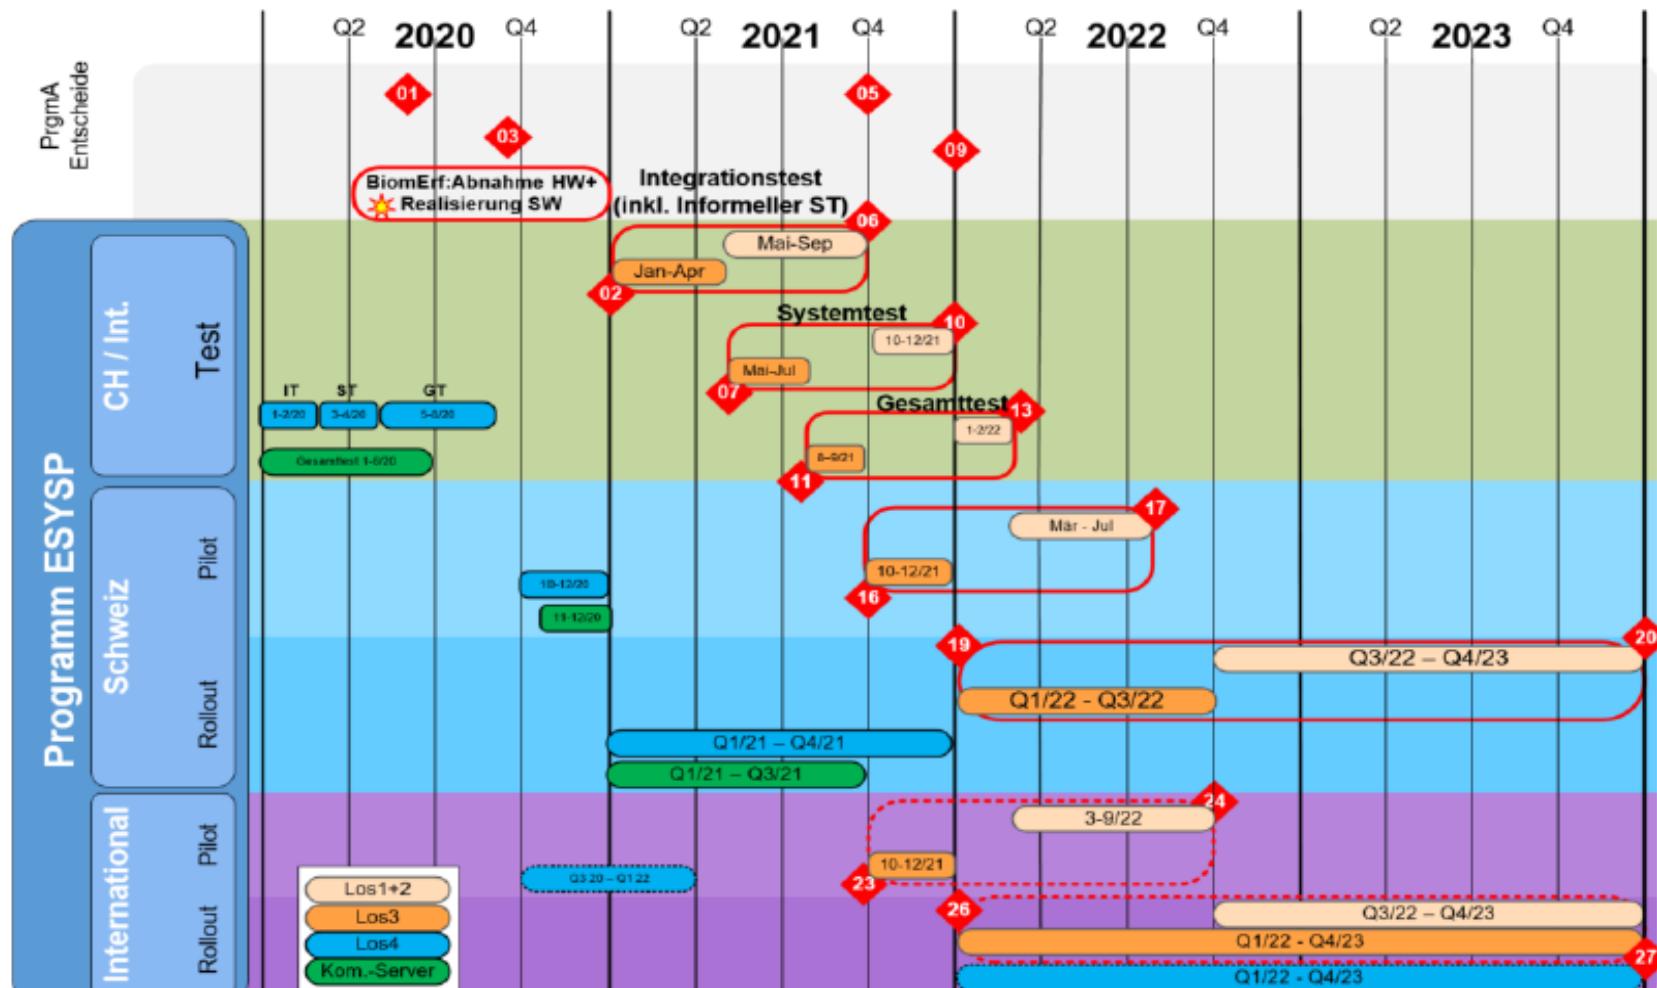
Q2 2020 Q4 Q2 2021 Q4 Q2 2022 Q4 Q2 2023 Q4

PrgmA Entscheide

01
03
05
09

BiomErf:Abnahme HW+ Realisierung SW

Integrationstest (inkl. Informeller ST)

06

Programm ESYSP

CH / Int.

Test

Mai-Sep
Jan-Apr
02

Systemtest
10
10-12/21
Mai-Jul
07

IT ST GT
1-2/20 3-4/20 5-8/20
Gesamttest 1-8/20

Gesamttest
13
1-2/22
8-9/21
11

Schweiz

Pilot

17
Mär - Jul
10-12/20
11-12/20
10-12/21
16

Rollout

19
20
Q3/22 – Q4/23
Q1/22 - Q3/22
Q1/21 – Q4/21
Q1/21 – Q3/21

International

Pilot

24
3-9/22
Q3 20 – Q1 22
10-12/21
23

Rollout

26
Q3/22 – Q4/23
Q1/22 - Q4/23
27
Q1/22 - Q4/23

Los1+2
Los3
Los4
Kom.-Server